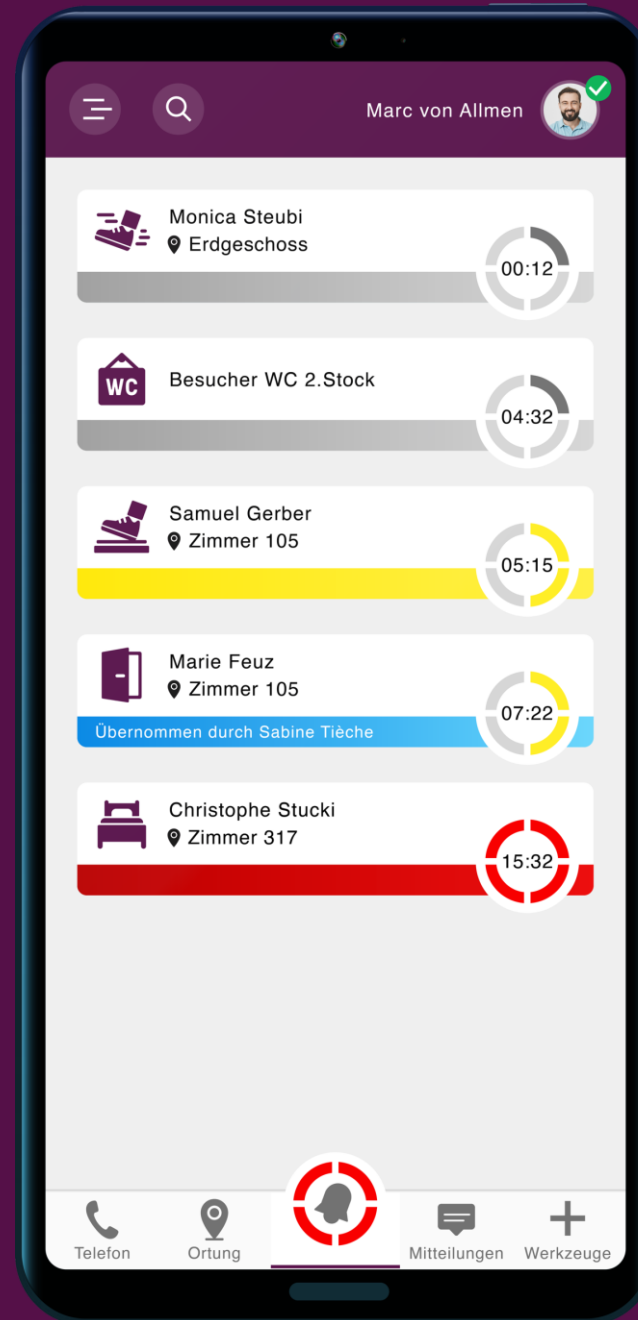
Marc von Allmen

Monica Steubi
Erdgeschoss
00:12

WC
Besucher WC 2.Stock
04:32

Samuel Gerber
Zimmer 105
05:15

Marie Feuz
Zimmer 105
Übernommen durch Sabine Tièche
07:22

Christophe Stucki
Zimmer 317
15:32

Telefon
Ortung
Mitteilungen
Werkzeuge